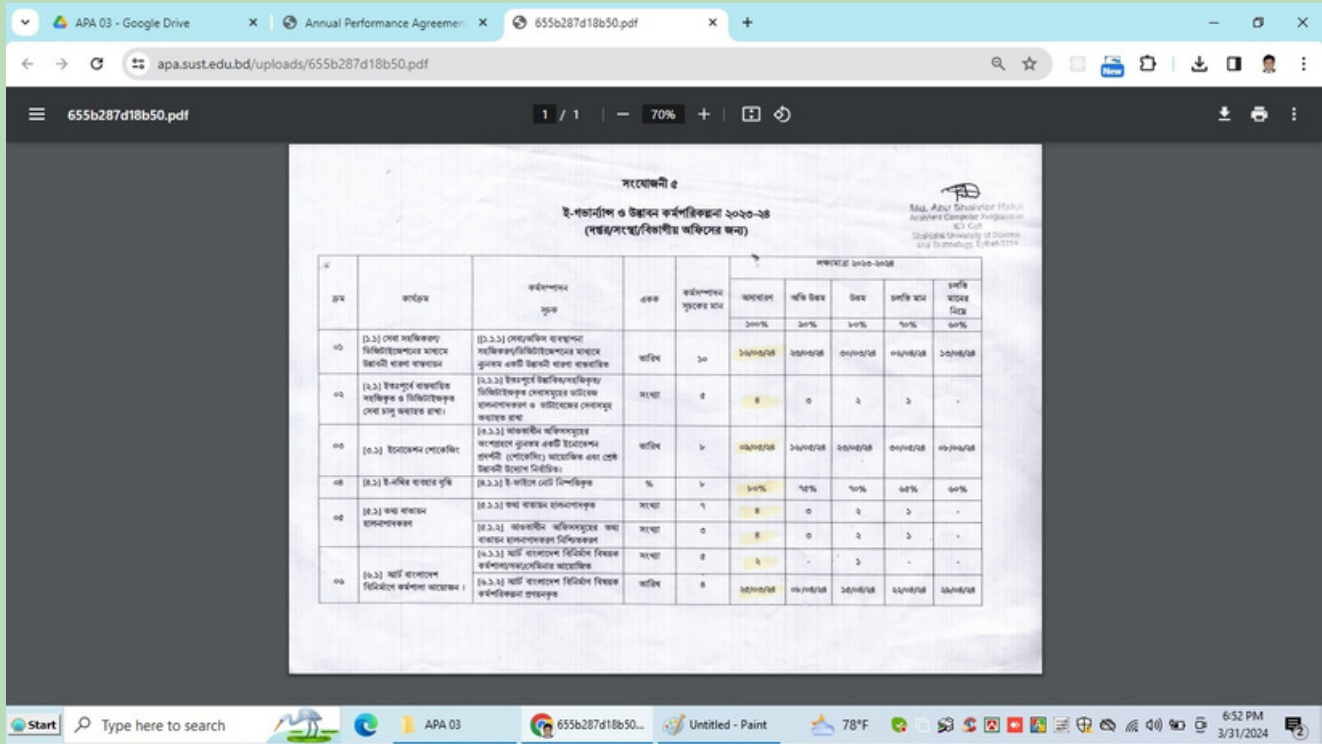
APA 03 - Google Drive
Annual Performance Agreemen
655b287d18b50.pdf
apa.sust.edu.bd/uploads/655b287d18b50.pdf
655b287d18b50.pdf
1 / 1
70%

সংযোজনী ৫
ই-গভর্ন্যান্স ও উদ্ভাবন কর্মপরিকল্পনা ২০২৩-২৪
(দপ্তর/সংস্থা/বিভাগীয় অফিসের জন্য)

Md. Abu Shahriar Ratul
Assistant Computer Programmer
ICT Cell
Shahjalal University of Science and Technology, Sylhet-3114

| ক্রম | কার্যক্রম | কর্মসম্পাদন সূচক | একক | কর্মসম্পাদন সূচকের মান | অসাধারণ ১০০% | অতি উত্তম ৯০% | উত্তম ৮০% | চলতি মান ৭০% | চলতি মানের নিম্নে ৬০% |
|---|---|---|---|---|---|---|---|---|---|
| ০১ | [১.১] সেবা সহজিকরণ/ডিজিটাইজেশনের মাধ্যমে উদ্ভাবনী ধারণা বাস্তবায়ন | [১.১.১] সেবা/অফিস ব্যবস্থাপনা সহজিকরণ/ডিজিটাইজেশনের মাধ্যমে ন্যূনতম একটি উদ্ভাবনী ধারণা বাস্তবায়িত | তারিখ | ১০ | ১৬/০৩/২৪ | ২৬/০৩/২৪ | ০৩/০৪/২৪ | ০৬/০৪/২৪ | ১৩/০৪/২৪ |
| ০২ | [২.১] ইতঃপূর্বে বাস্তবায়িত সহজিকৃত ও ডিজিটাইজকৃত সেবা চালু অব্যাহত রাখা। | [২.১.১] ইতঃপূর্বে উদ্ভাবিত/সহজিকৃত/ডিজিটাইজকৃত সেবাসমূহের ডাটাবেজ হালনাগাদকরণ ও ডাটাবেজের সেবাসমূহ অব্যাহত রাখা | সংখ্যা | ৫ | ৪ | ৩ | ২ | ১ | - |
| ০৩ | [৩.১] ইনোভেশন শোকেজিং | [৩.১.১] আওতাধীন অফিসসমূহের অংশগ্রহণে ন্যূনতম একটি ইনোভেশন প্রদর্শনী (শোকেজিং) আয়োজিত এবং শ্রেষ্ঠ উদ্ভাবনী উদ্যোগ নির্বাচিত। | তারিখ | ৮ | ০৯/০৫/২৪ | ১৬/০৫/২৪ | ২৩/০৫/২৪ | ৩০/০৫/২৪ | ০৬/০৬/২৪ |
| ০৪ | [৪.১] ই-নথির ব্যবহার বৃদ্ধি | [৪.১.১] ই-ফাইলে নোট নিষ্পত্তিকৃত | % | ৮ | ৮০% | ৭৫% | ৭০% | ৬৫% | ৬০% |
| ০৫ | [৫.১] তথ্য বাতায়ন হালনাগাদকরণ | [৫.১.১] তথ্য বাতায়ন হালনাগাদকৃত | সংখ্যা | ৭ | ৪ | ৩ | ২ | ১ | - |
| | | [৫.১.২] আওতাধীন অফিসসমূহের তথ্য বাতায়ন হালনাগাদকরণ নিশ্চিতকরণ | সংখ্যা | ৩ | ৪ | ৩ | ২ | ১ | - |
| ০৬ | [৬.১] স্মার্ট বাংলাদেশ বিনির্মাণে কর্মশালা আয়োজন। | [৬.১.১] স্মার্ট বাংলাদেশ বিনির্মাণ বিষয়ক কর্মশালা/সভা/সেমিনার আয়োজিত | সংখ্যা | ৫ | ২ | - | ১ | - | - |
| | | [৬.১.২] স্মার্ট বাংলাদেশ বিনির্মাণ বিষয়ক কর্মপরিকল্পনা প্রণয়নকৃত | তারিখ | ৪ | ২৪/০৩/২৪ | ০৭/০৪/২৪ | ১৫/০৪/২৪ | ২২/০৪/২৪ | ২৯/০৪/২৪ |

লক্ষ্যমাত্রা ২০২৩-২০২৪

Start
Type here to search
APA 03
655b287d18b50...
Untitled - Paint
78°F
6:52 PM
3/31/2024